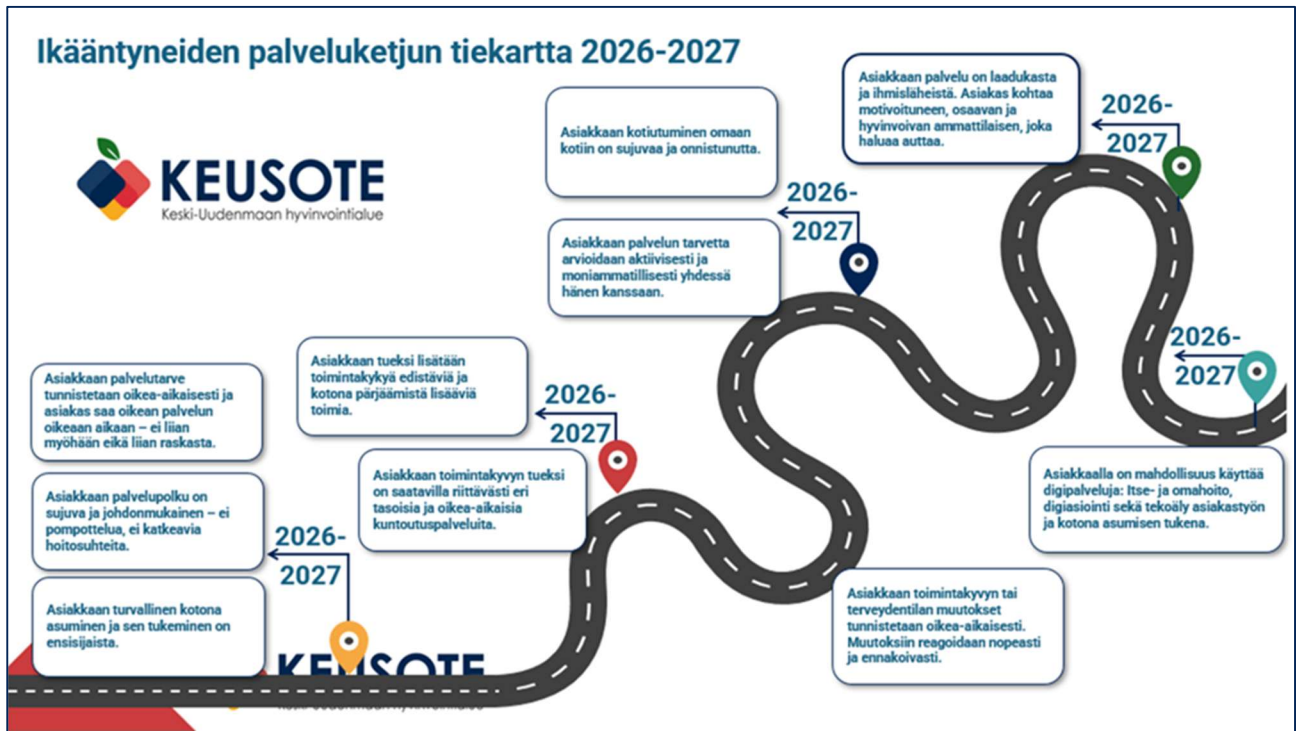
Ikääntyneiden palveluketjun tiekartta 2026-2027

KEUSOTE
Keski-Uudenmaan hyvinvointialue

Asiakkaan palvelutarve tunnistetaan oikea-aikaisesti ja asiakas saa oikean palvelun oikeaan aikaan – ei liian myöhään eikä liian raskasta.

Asiakkaan palvelupolku on sujuva ja johdonmukainen – ei pompottelua, ei katkeavia hoitosuhteita.

Asiakkaan turvallinen kotona asuminen ja sen tukeminen on ensisijaista.

2026-2027

Asiakkaan tueksi lisätään toimintakykyä edistäviä ja kotona pärjäämistä lisääviä toimia.

2026-2027

Asiakkaan toimintakyvyn tueksi on saatavilla riittävästi eri tasoisia ja oikea-aikaisia kuntoutuspalveluita.

Asiakkaan kotiutuminen omaan kotiin on sujuvaa ja onnistunutta.

2026-2027

Asiakkaan palvelun tarvetta arvioidaan aktiivisesti ja moniammatillisesti yhdessä hänen kanssaan.

Asiakkaan palvelu on laadukasta ja ihmisläheistä. Asiakas kohtaa motivoituneen, osaavan ja hyvinvoivan ammattilaisen, joka haluaa auttaa.

2026-2027

2026-2027

Asiakkaalla on mahdollisuus käyttää digipalveluja: Itse- ja omahoito, digiasiointi sekä tekoäly asiakastyön ja kotona asumisen tukena.

Asiakkaan toimintakyvyn tai terveydentilan muutokset tunnistetaan oikea-aikaisesti. Muutoksiin reagoidaan nopeasti ja ennakoivasti.

KEUSOTE
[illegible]